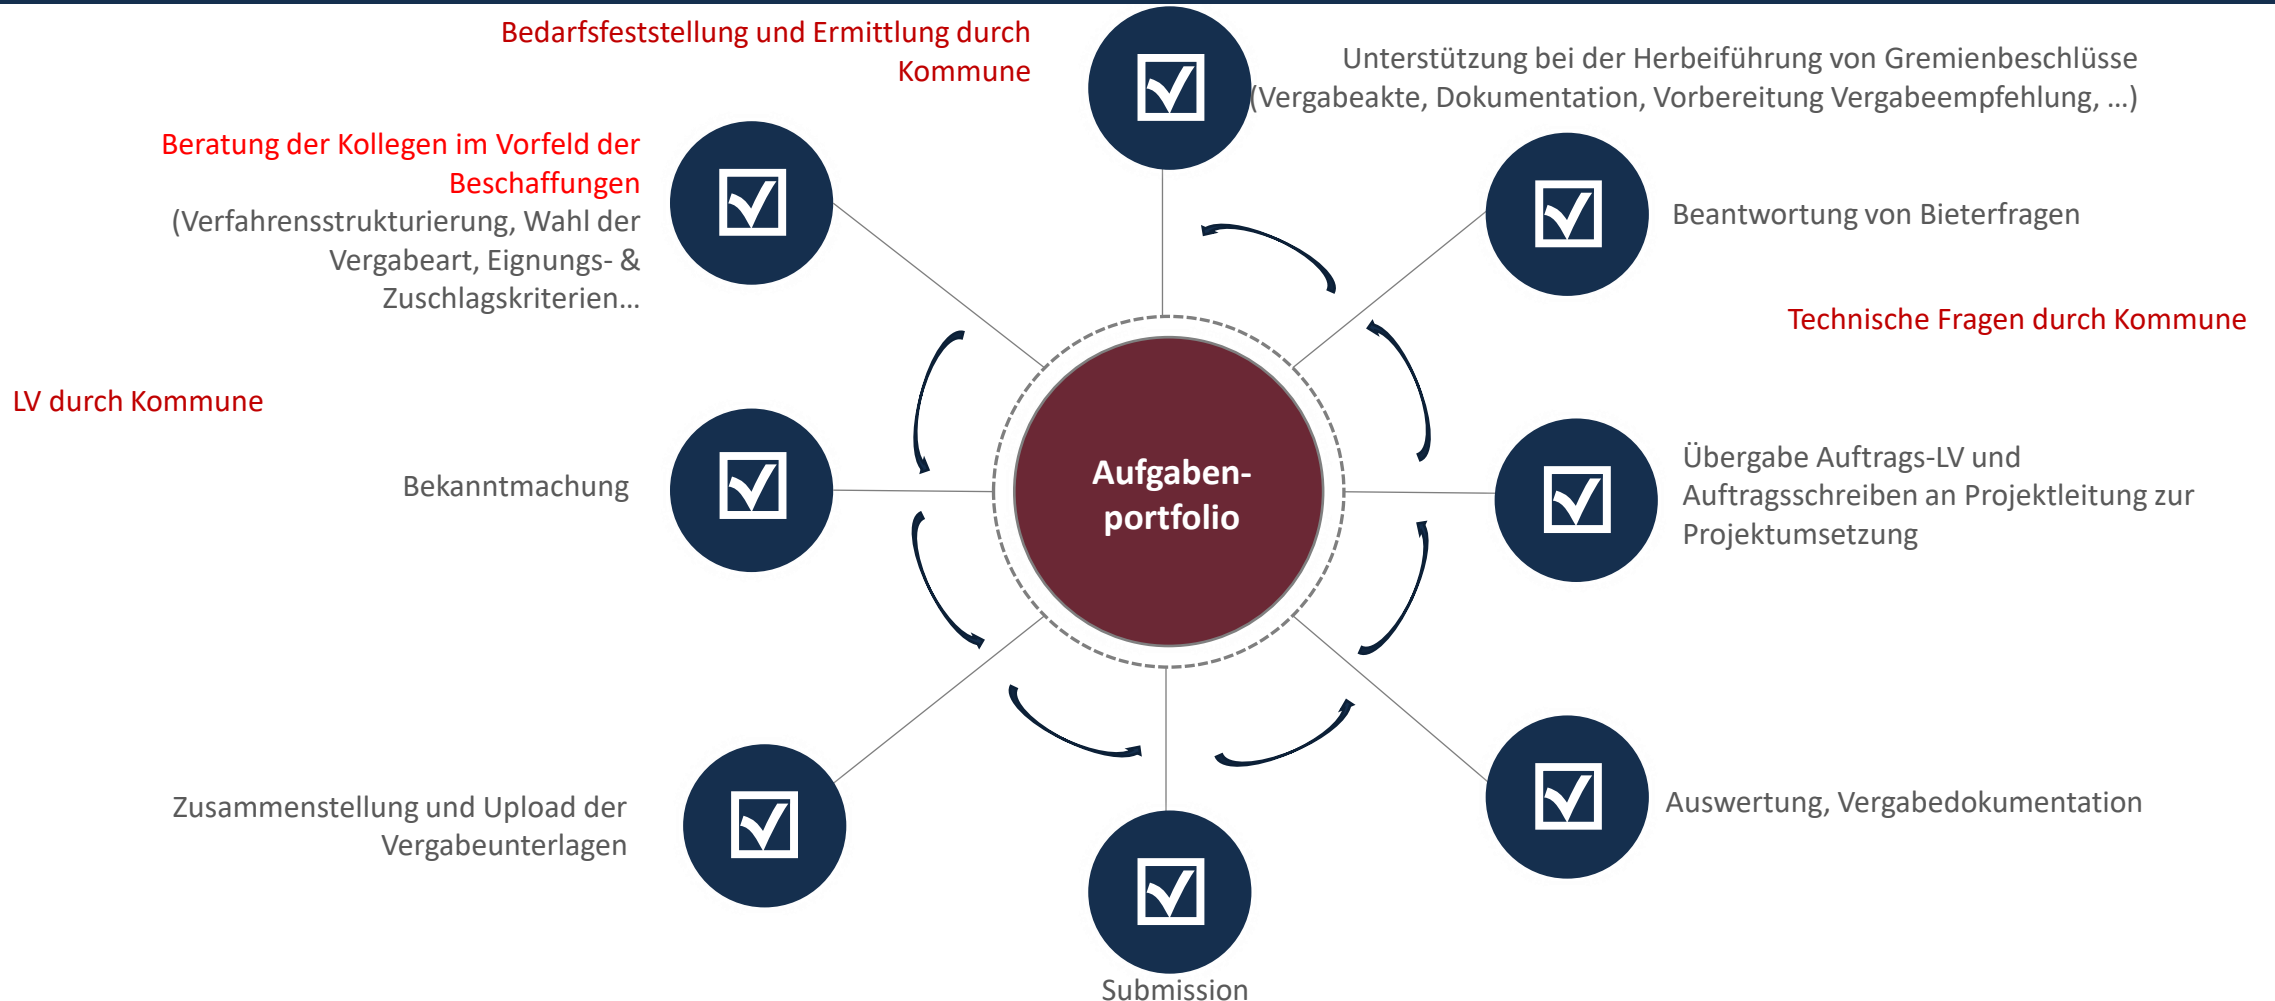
Bedarfsfeststellung und Ermittlung durch Kommune

Unterstützung bei der Herbeiführung von Gremienbeschlüsse (Vergabeakte, Dokumentation, Vorbereitung Vergabeempfehlung, …)

Beratung der Kollegen im Vorfeld der Beschaffungen
(Verfahrensstrukturierung, Wahl der Vergabeart, Eignungs- & Zuschlagskriterien…

Beantwortung von Bieterfragen

Technische Fragen durch Kommune

LV durch Kommune

Bekanntmachung

Aufgaben-portfolio

Übergabe Auftrags-LV und Auftragsschreiben an Projektleitung zur Projektumsetzung

Zusammenstellung und Upload der Vergabeunterlagen

Auswertung, Vergabedokumentation

Submission